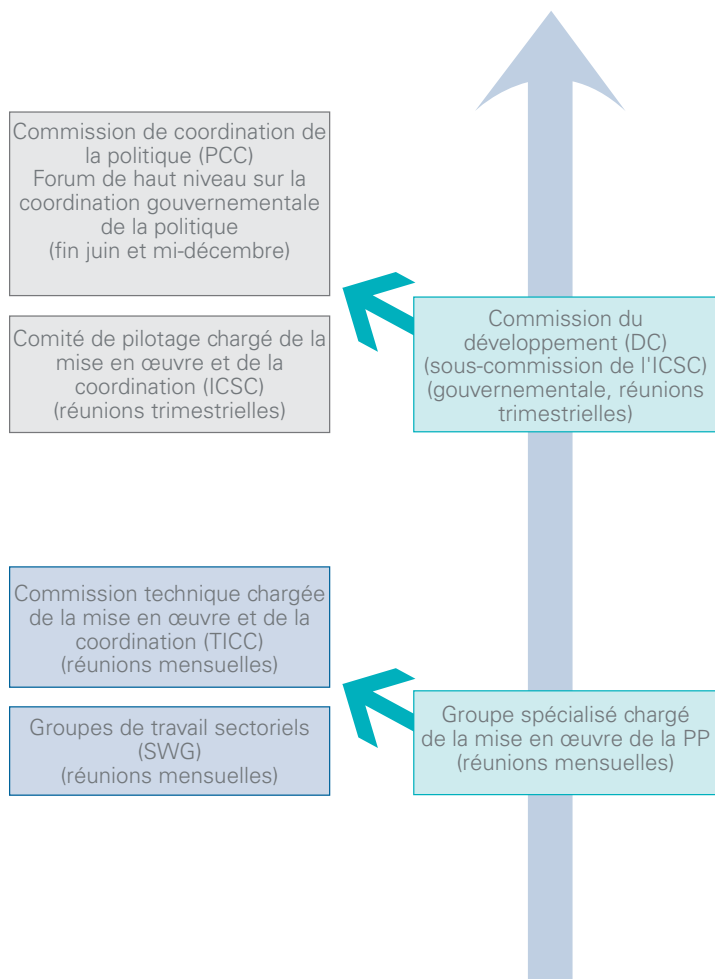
Commission de coordination de la politique (PCC)
Forum de haut niveau sur la coordination gouvernementale de la politique
(fin juin et mi-décembre)

Comité de pilotage chargé de la mise en œuvre et de la coordination (ICSC)
(réunions trimestrielles)

Commission du développement (DC)
(sous-commission de l'ICSC)
(gouvernementale, réunions trimestrielles)

Commission technique chargée de la mise en œuvre et de la coordination (TICC)
(réunions mensuelles)

Groupes de travail sectoriels (SWG)
(réunions mensuelles)

Groupe spécialisé chargé de la mise en œuvre de la PP
(réunions mensuelles)